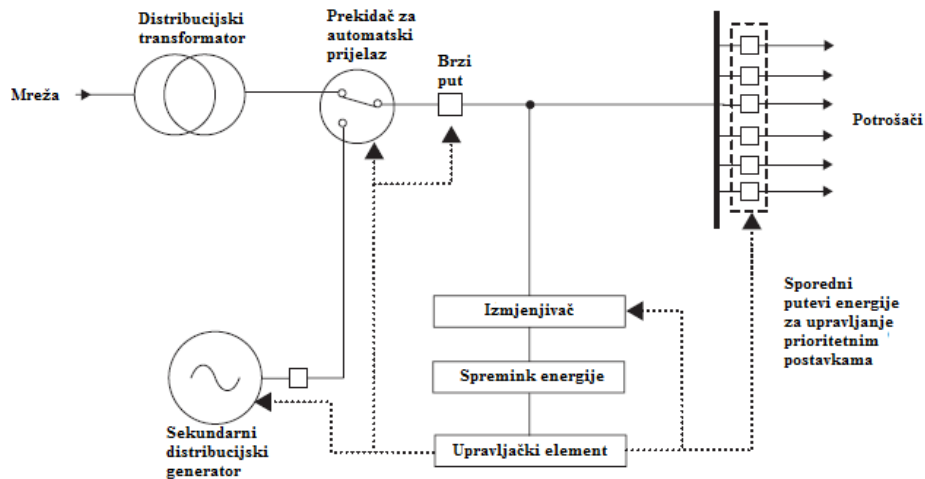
Distribucijski transformator

Prekidač za automatski prijelaz

Brzi put

Mreža

Potrošači

Sporedni putevi energije za upravljanje prioritetnim postavkama

Izmjenjivač

Spremink energije

Upravljački element

Sekundarni distribucijski generator